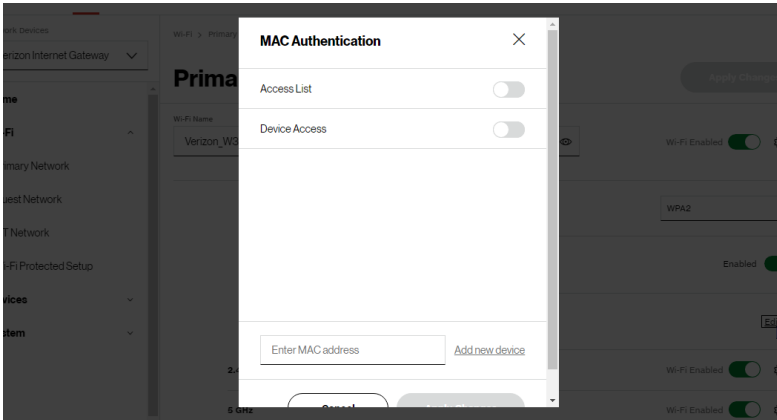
ork Devices

erizon Internet Gateway

me

i

mary Network

uest Network

T Network

i-Fi Protected Setup

vices

stem

Wi-Fi > Primar

Prima

Wi-Fi Name

Verizon_W3

Apply Changes

Wi-Fi Enabled

WPA2

Enabled

Ed

2.4

Wi-Fi Enabled

5 GHz

Wi-Fi Enabled

MAC Authentication

Access List

Device Access

Enter MAC address

Add new device

Cancel

Apply Changes